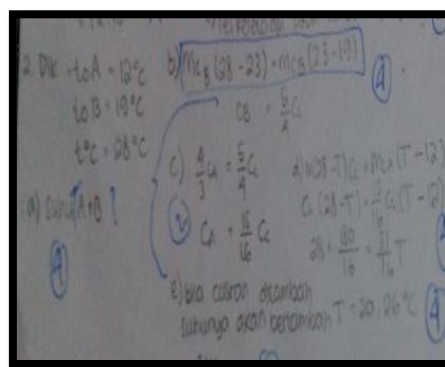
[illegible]

2. Dik : to A = 12°C
to B = 19°C
t°C = 28°C

a) suhu A+B ?

(4)

b) $m c_B (28-23) = m c_A (23-19)$ (4) .

$c_B = \frac{5}{4} c_A$

c) $\frac{4}{3} c_A = \frac{5}{4} c_B$

(2) $c_A = \frac{15}{16} c_B$

d) $m c_B (28-T) c_A = m c_A (T-12)$
$c_A (28-T) = \frac{15}{16} c_A (T-12)$
$28 - \frac{180}{16} = \frac{31}{16} T$

e) bila cairan dicampurkan suhunya akan bertambah $T = 20,26°C$ (4)